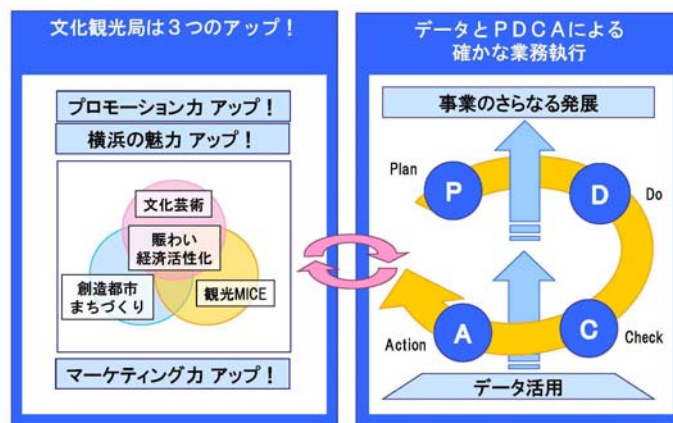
文化観光局は３つのアップ！

プロモーション力 アップ！

横浜の魅力 アップ！

文化芸術

賑わい
経済活性化

創造都市
まちづくり

観光MICE

マーケティング力 アップ！

データとＰＤＣＡによる
確かな業務執行

事業のさらなる発展

Plan

P

D

Do

A

C

Action

Check

データ活用